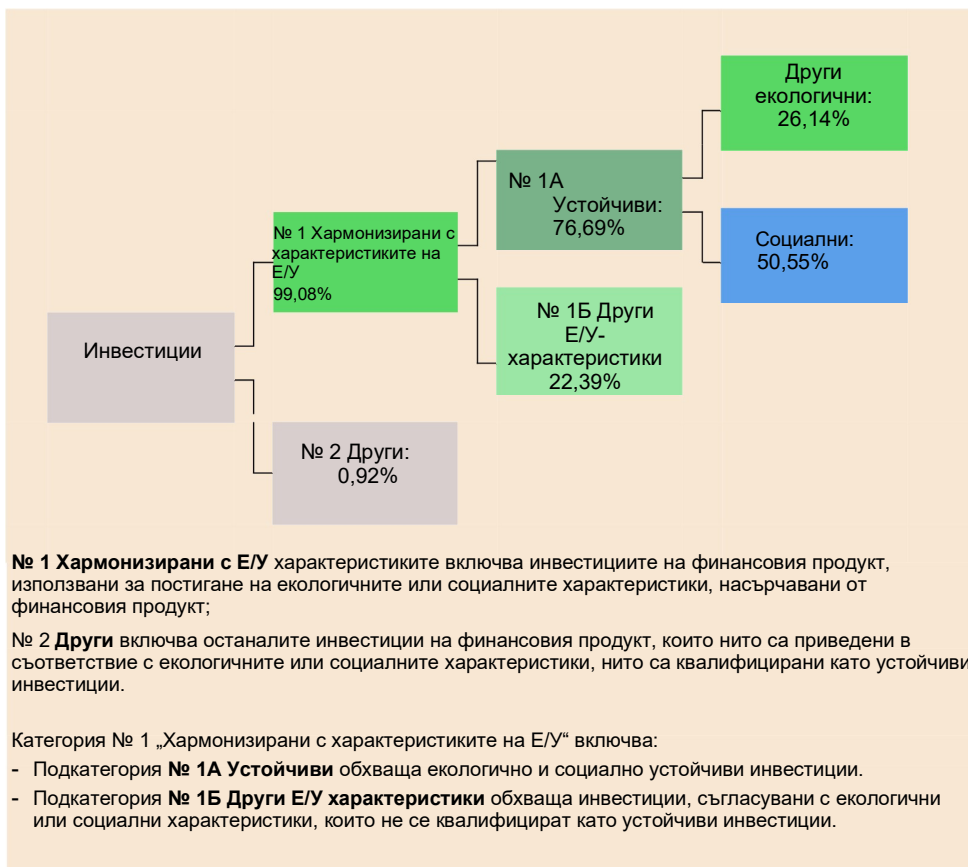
Инвестиции

№ 1 Хармонизирани с характеристиките на Е/У 99,08%

№ 2 Други: 0,92%

№ 1А Устойчиви: 76,69%

№ 1Б Други Е/У-характеристики 22,39%

Други екологични: 26,14%

Социални: 50,55%

**№ 1 Хармонизирани с Е/У** характеристиките включва инвестициите на финансовия продукт, използвани за постигане на екологичните или социалните характеристики, насърчавани от финансовия продукт;

№ 2 **Други** включва останалите инвестиции на финансовия продукт, които нито са приведени в съответствие с екологичните или социалните характеристики, нито са квалифицирани като устойчиви инвестиции.

Категория № 1 „Хармонизирани с характеристиките на Е/У“ включва:
- Подкатегория **№ 1А Устойчиви** обхваща екологично и социално устойчиви инвестиции.
- Подкатегория **№ 1Б Други Е/У характеристики** обхваща инвестиции, съгласувани с екологични или социални характеристики, които не се квалифицират като устойчиви инвестиции.